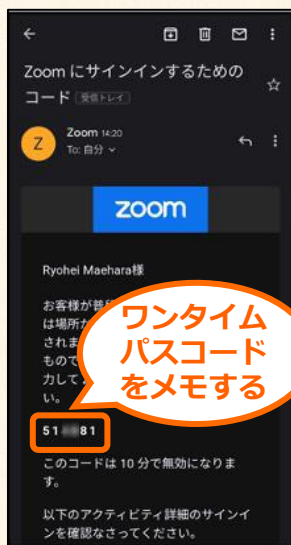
Zoom にサインインするためのコード 受信トレイ

Zoom 14:20
To: 自分

zoom

Ryohei Maehara様

お客様が普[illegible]は場所か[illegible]されま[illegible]ものて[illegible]力して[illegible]い。

ワンタイムパスコードをメモする

51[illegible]81

このコードは 10 分で無効になります。

以下のアクティビティ詳細のサインインを確認なさってください。